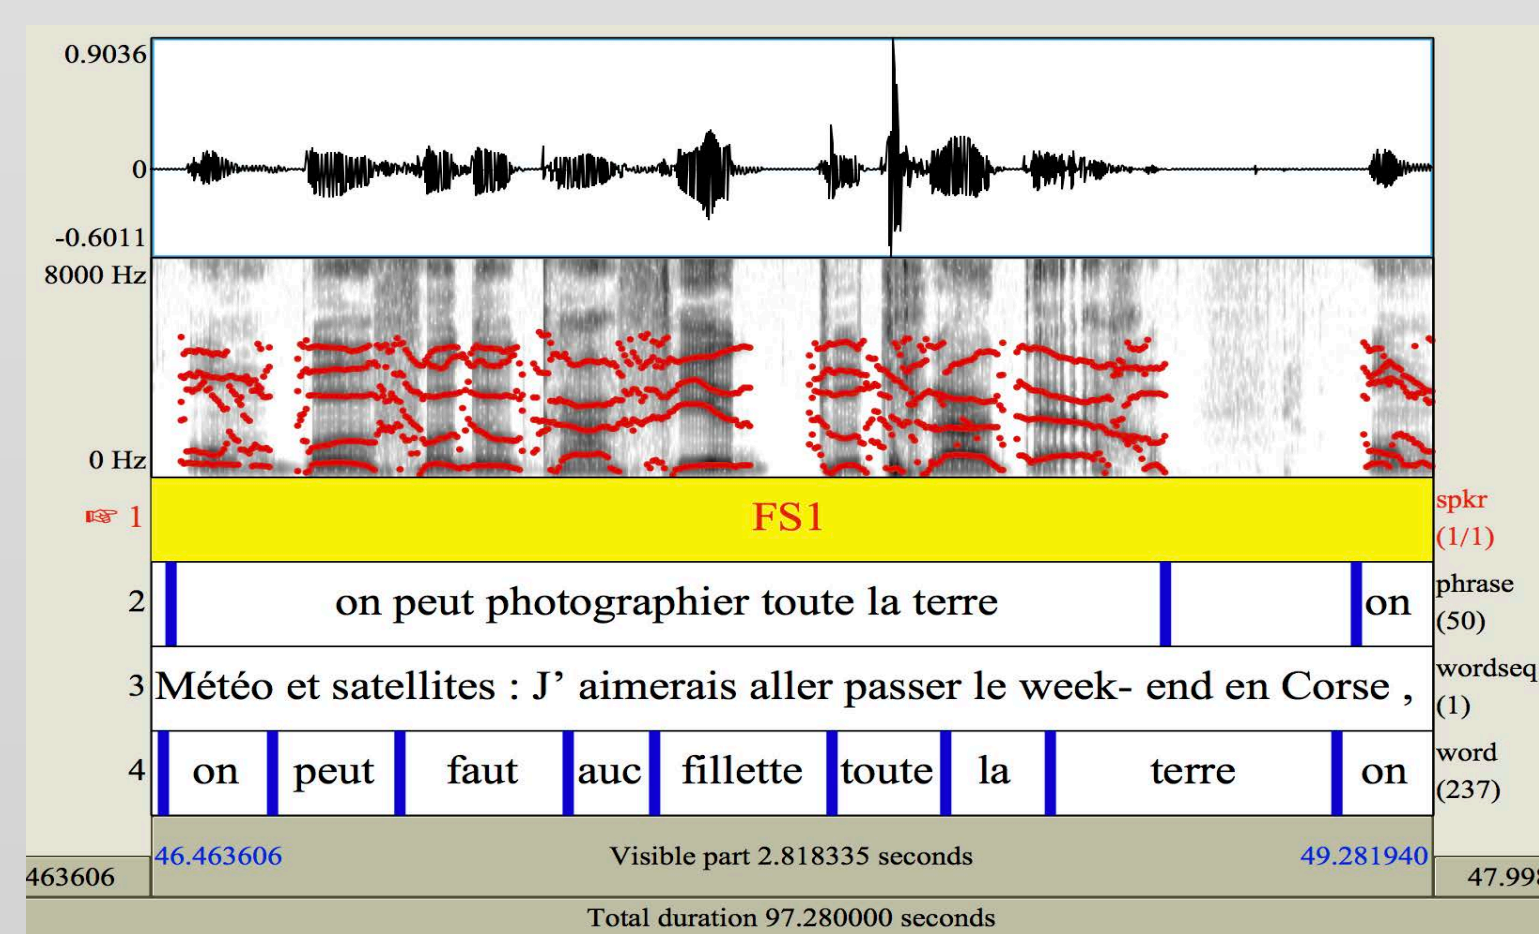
0.9036
0
-0.6011
8000 Hz
0 Hz
☞ 1
FS1
spkr (1/1)
2
on peut photographier toute la terre
on
phrase (50)
3
Météo et satellites : J' aimerais aller passer le week- end en Corse ,
wordseq (1)
4
on | peut | faut | auc | fillette | toute | la | terre | on
word (237)
46.463606
Visible part 2.818335 seconds
49.281940
463606
47.99
Total duration 97.280000 seconds